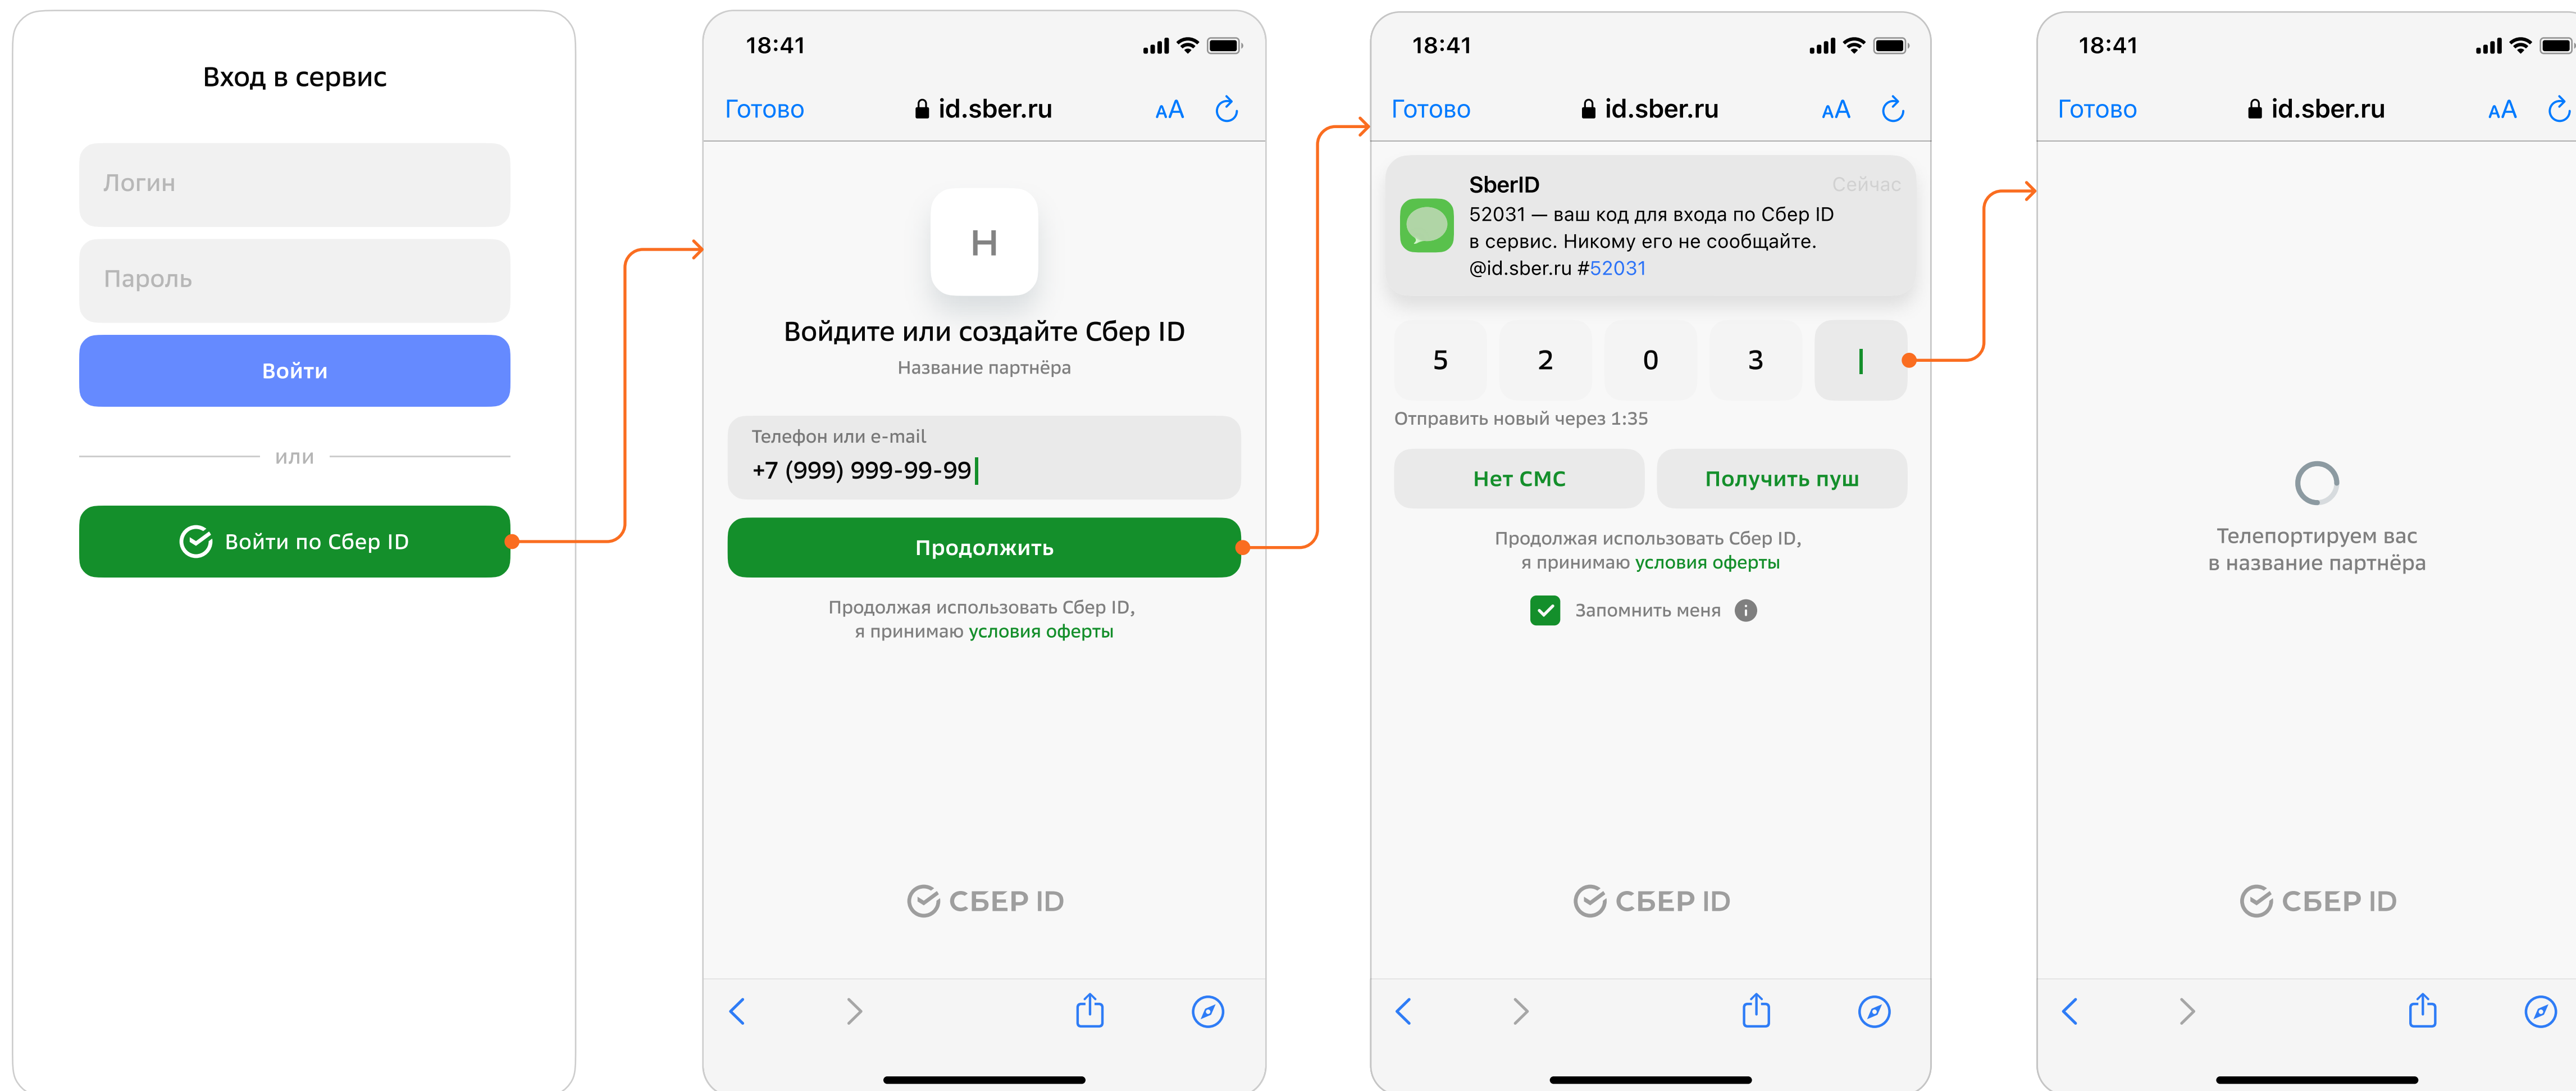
Вход в сервис

Логин

Пароль

Войти

или

Войти по Сбер ID

18:41

Готово id.sber.ru AA

H

Войдите или создайте Сбер ID

Название партнёра

Телефон или e-mail

+7 (999) 999-99-99

Продолжить

Продолжая использовать Сбер ID, я принимаю условия оферты

СБЕР ID

18:41

Готово id.sber.ru AA

SberID Сейчас

52031 — ваш код для входа по Сбер ID в сервис. Никому его не сообщайте. @id.sber.ru #52031

5 2 0 3

Отправить новый через 1:35

Нет СМС

Получить пуш

Продолжая использовать Сбер ID, я принимаю условия оферты

Запомнить меня

СБЕР ID

18:41

Готово id.sber.ru AA

Телепортируем вас в название партнёра

СБЕР ID